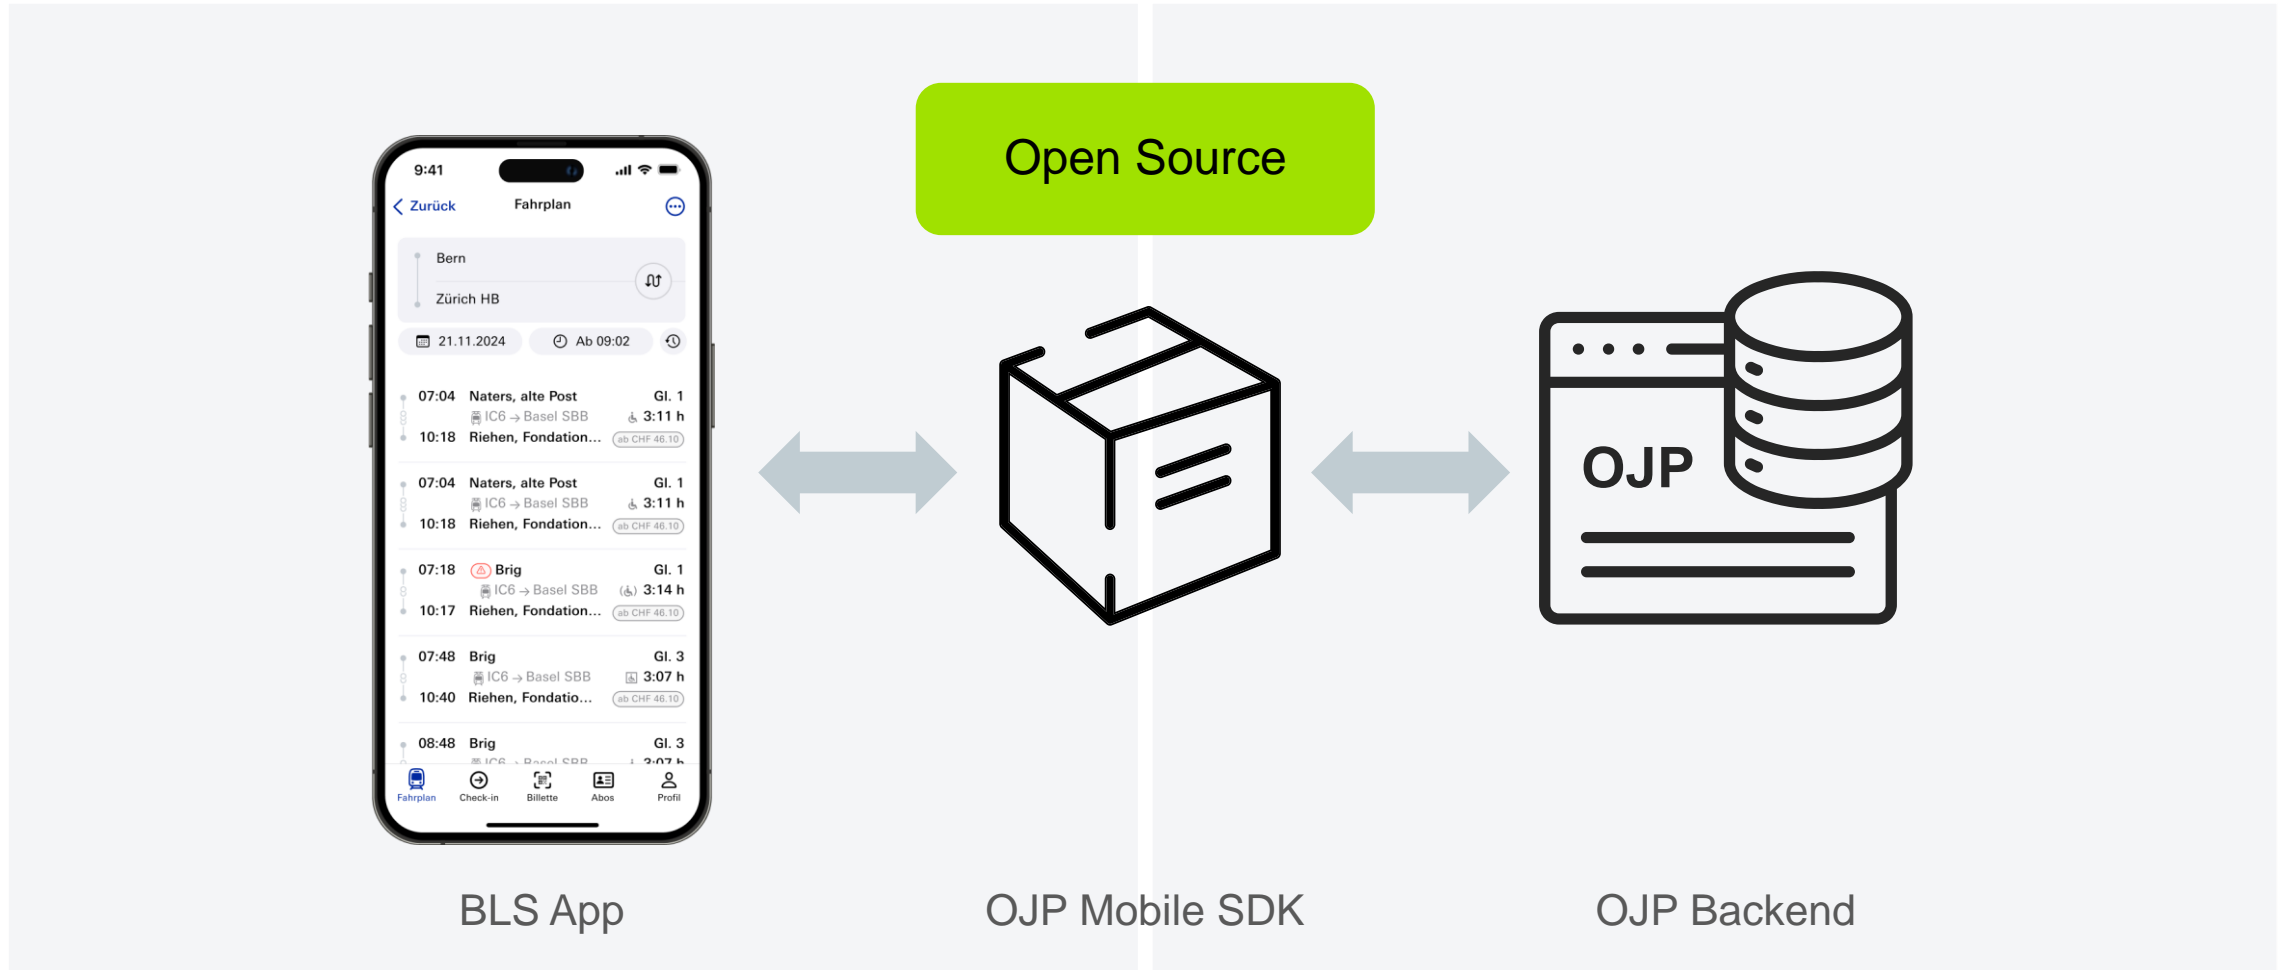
Open Source

9:41

Zurück Fahrplan

Bern

Zürich HB

21.11.2024 Ab 09:02

07:04 Naters, alte Post Gl. 1
IC6 → Basel SBB 3:11 h
10:18 Riehen, Fondation... ab CHF 46.10

07:04 Naters, alte Post Gl. 1
IC6 → Basel SBB 3:11 h
10:18 Riehen, Fondation... ab CHF 46.10

07:18 Brig Gl. 1
IC6 → Basel SBB 3:14 h
10:17 Riehen, Fondation... ab CHF 46.10

07:48 Brig Gl. 3
IC6 → Basel SBB 3:07 h
10:40 Riehen, Fondatio... ab CHF 46.10

08:48 Brig Gl. 3
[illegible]

Fahrplan Check-in Billette Abos Profil

OJP

BLS App

OJP Mobile SDK

OJP Backend